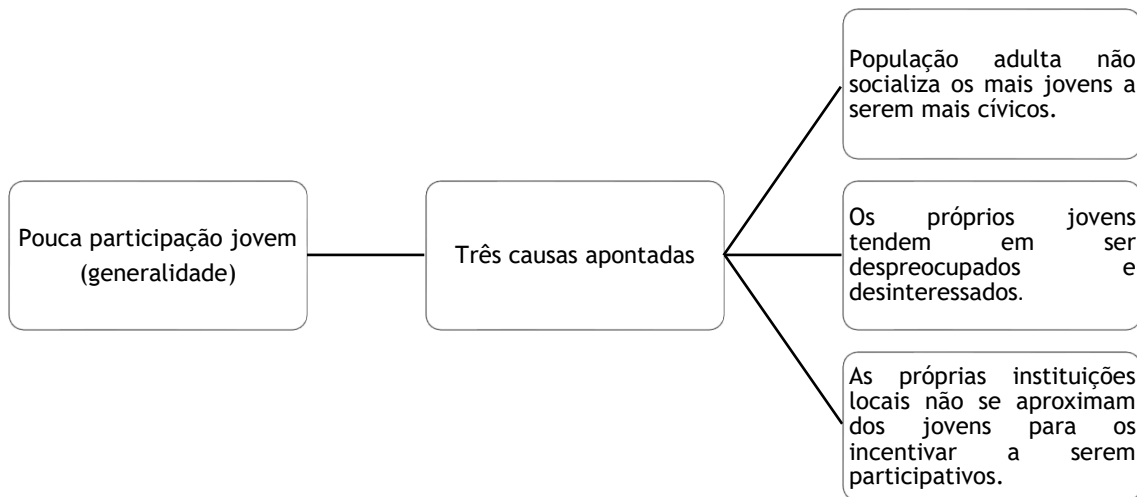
Pouca participação jovem (generalidade)

Três causas apontadas

População adulta não socializa os mais jovens a serem mais cívicos.

Os próprios jovens tendem em ser despreocupados e desinteressados.

As próprias instituições locais não se aproximam dos jovens para os incentivar a serem participativos.